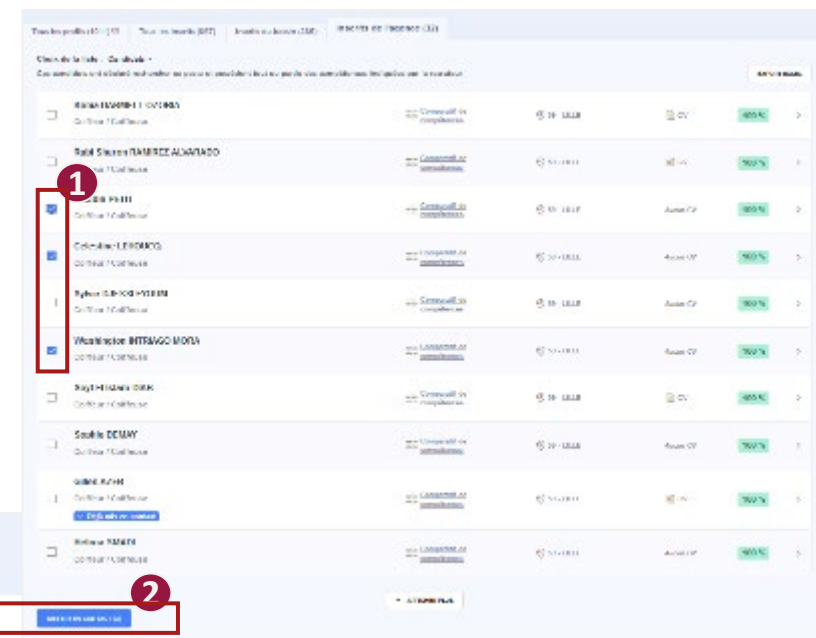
Tous les profils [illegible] | Tous les inscrits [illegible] | Inscrits au besoin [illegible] | Inscrits de l'agence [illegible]

Choix de la liste : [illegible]
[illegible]

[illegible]

| | | | | | | |
|---|---|---|---|---|---|---|
| | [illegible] Coiffeur / Coiffeuse | Compatibilité des compétences | 59 - LILLE | CV | 100 % | › |
| | Rafaël Steven RAMIREZ ALVARADO Coiffeur / Coiffeuse | Compatibilité des compétences | 59 - LILLE | CV | 100 % | › |
| | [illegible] Coiffeur / Coiffeuse | Compatibilité des compétences | 59 - LILLE | Aucun CV | 100 % | › |
| | Cristoline LEROUCQ Coiffeur / Coiffeuse | Compatibilité des compétences | 59 - LILLE | Aucun CV | 100 % | › |
| | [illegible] Coiffeur / Coiffeuse | Compatibilité des compétences | 59 - LILLE | Aucun CV | 100 % | › |
| | Washington INTRIAGO MORA Coiffeur / Coiffeuse | Compatibilité des compétences | 59 - LILLE | Aucun CV | 100 % | › |
| | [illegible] Coiffeur / Coiffeuse | Compatibilité des compétences | 59 - LILLE | CV | 100 % | › |
| | Souhila DEMAY Coiffeur / Coiffeuse | Compatibilité des compétences | 59 - LILLE | Aucun CV | 100 % | › |
| | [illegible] Coiffeur / Coiffeuse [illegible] | Compatibilité des compétences | 59 - LILLE | CV | 100 % | › |
| | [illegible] Coiffeur / Coiffeuse | Compatibilité des compétences | 59 - LILLE | Aucun CV | 100 % | › |

1

2

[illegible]

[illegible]